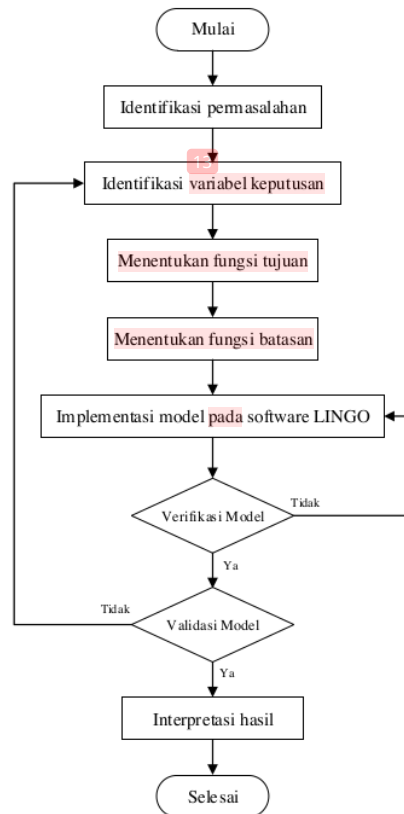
Mulai

Identifikasi permasalahan

13

Identifikasi variabel keputusan

Menentukan fungsi tujuan

Menentukan fungsi batasan

Implementasi model pada software LINGO

Verifikasi Model

Tidak

Ya

Tidak

Validasi Model

Ya

Interpretasi hasil

Selesai